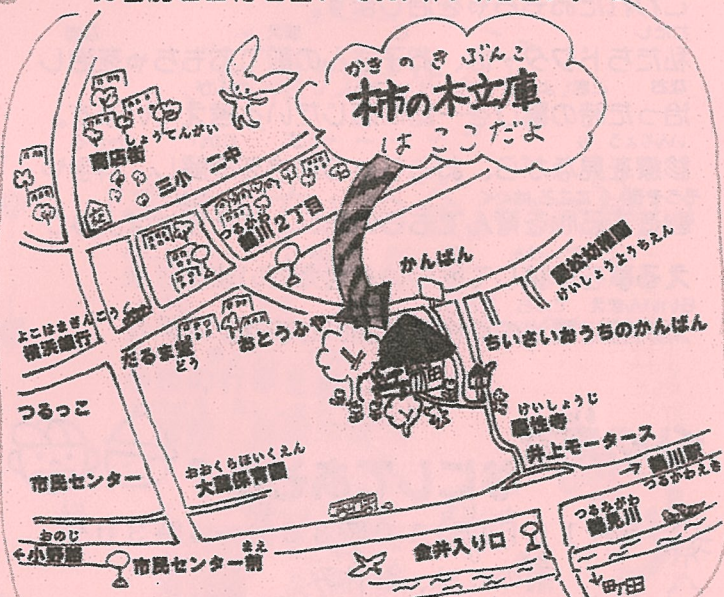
かきのきぶんこ
柿の木文庫
はここだよ

しょうてんがい
商店街
三小　二中
つるかわ
鶴川2丁目
かんばん
けいしょうようちえん
慶松幼稚園
よこはまぎんこう
横浜銀行
だるま堂
どう
おとうふや
ちいさいおうちのかんばん
つるっこ
けいしょうじ
慶性寺
井上モータース
つるかわえき
鶴川駅
市民センター
おおくらほいくえん
大蔵保育園
つるみがわ
鶴見川
おのじ
←小野路
まえ
市民センター前
金井入り口
↓町田